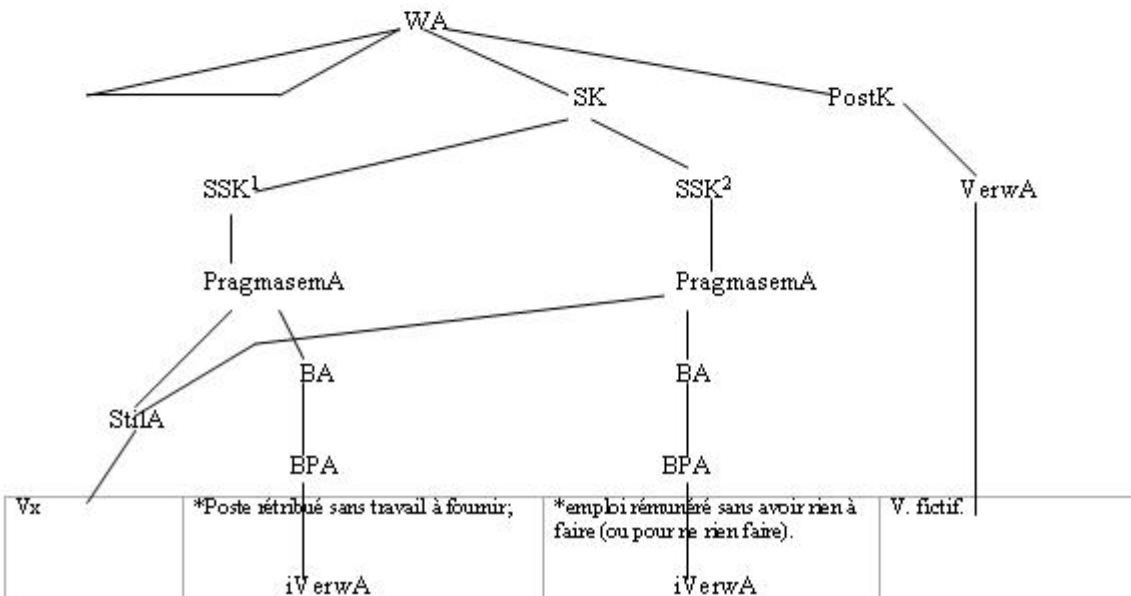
WA

SK

PostK

$SSK^1$

$SSK^2$

VerwA

PragmasemA

PragmasemA

BA

BA

StilA

BPA

BPA

| Vx | *Poste rétribué sans travail à fournir; iVerwA | *emploi rémunéré sans avoir rien à faire (ou pour ne rien faire). iVerwA | V. fictif. |
|---|---|---|---|